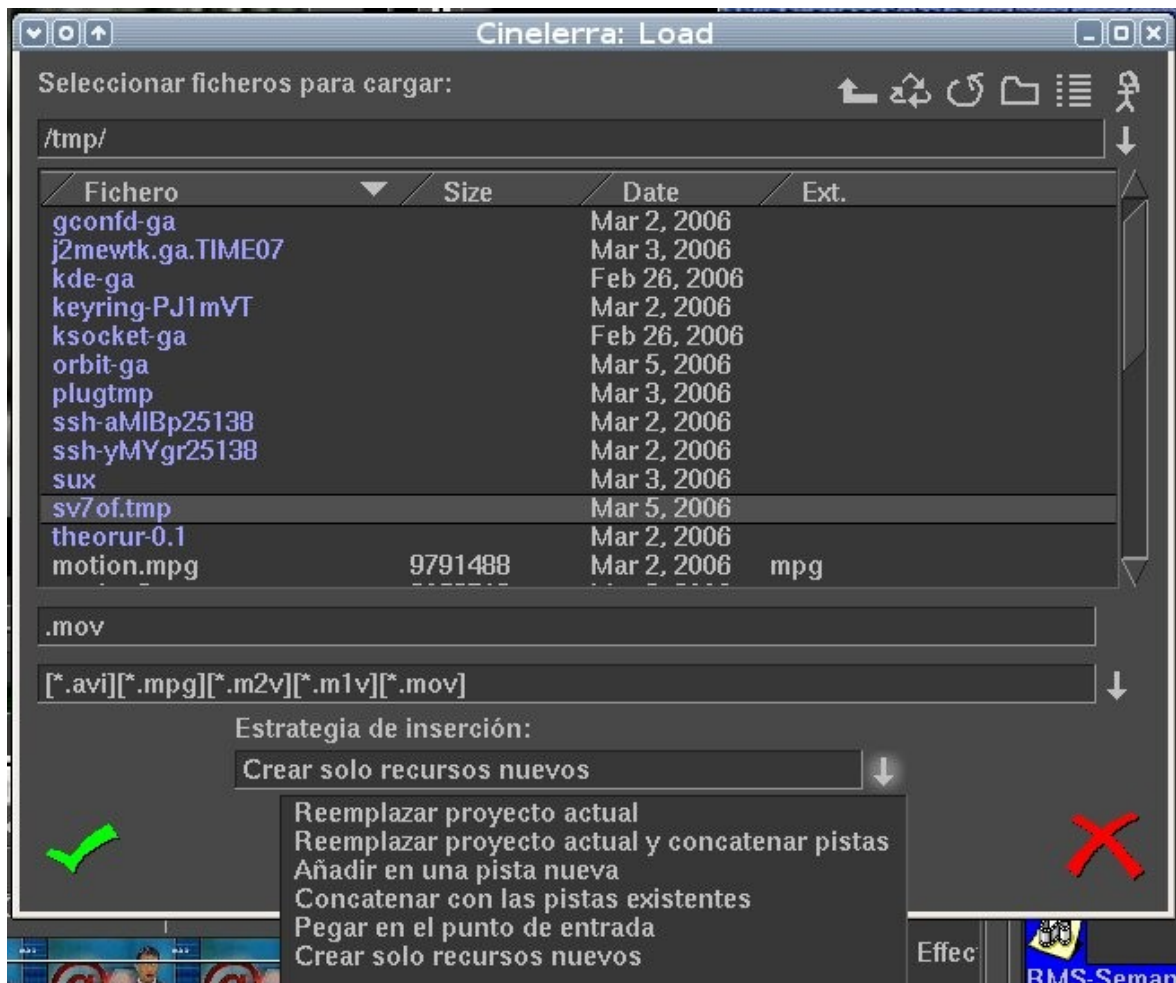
Cinelerra: Load

Seleccionar ficheros para cargar:

/tmp/

| Fichero | Size | Date | Ext. |
|---|---|---|---|
| gconfd-ga | | Mar 2, 2006 | |
| j2mewtk.ga.TIME07 | | Mar 3, 2006 | |
| kde-ga | | Feb 26, 2006 | |
| keyring-PJ1mVT | | Mar 2, 2006 | |
| ksocket-ga | | Feb 26, 2006 | |
| orbit-ga | | Mar 5, 2006 | |
| plugtmp | | Mar 3, 2006 | |
| ssh-aMIBp25138 | | Mar 2, 2006 | |
| ssh-yMYgr25138 | | Mar 2, 2006 | |
| sux | | Mar 3, 2006 | |
| sv7of.tmp | | Mar 5, 2006 | |
| theorur-0.1 | | Mar 2, 2006 | |
| motion.mpg | 9791488 | Mar 2, 2006 | mpg |

.mov

[*.avi][*.mpg][*.m2v][*.m1v][*.mov]

Estrategia de inserción:

Crear solo recursos nuevos

Reemplazar proyecto actual
Reemplazar proyecto actual y concatenar pistas
Añadir en una pista nueva
Concatenar con las pistas existentes
Pegar en el punto de entrada
Crear solo recursos nuevos

Effec

BMS-Seman